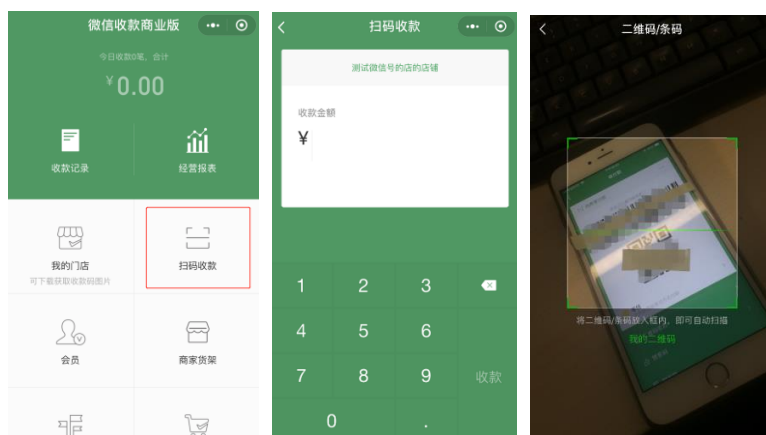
微信收款商业版

今日收款0笔，合计

¥0.00

收款记录

经营报表

我的门店

可下载获取收款码图片

扫码收款

会员

商家货架

扫码收款

测试微信号的店的店铺

收款金额

¥

1 2 3

4 5 6

7 8 9 收款

0 .

二维码/条码

将二维码/条码放入框内，即可自动扫描

我的二维码